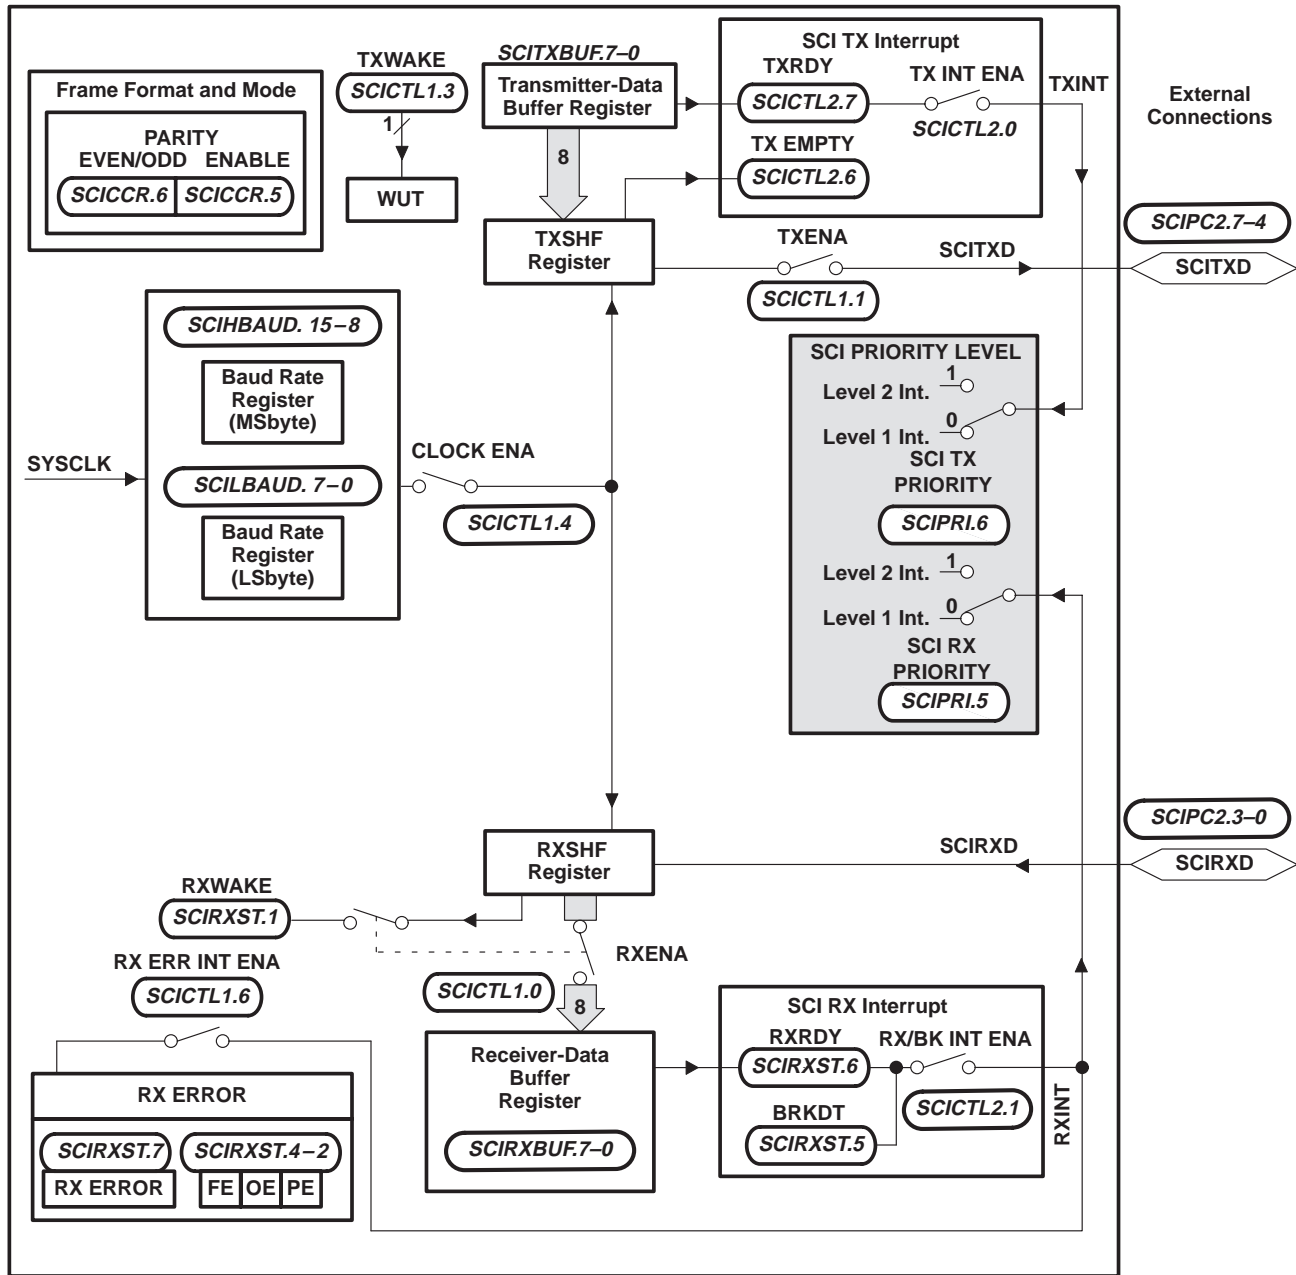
Frame Format and Mode

PARITY
EVEN/ODD ENABLE

SCICCR.6 SCICCR.5

TXWAKE
SCICTL1.3
1

WUT

SCITXBUF.7–0
Transmitter-Data Buffer Register

8

SCI TX Interrupt
TXRDY
SCICTL2.7
TX INT ENA
SCICTL2.0
TX EMPTY
SCICTL2.6

TXINT

External Connections

SCIPC2.7–4

TXSHF Register

TXENA
SCICTL1.1

SCITXD

SCITXD

SCIHBAUD. 15 – 8
Baud Rate Register (MSbyte)

SYSCLK

SCILBAUD. 7 – 0
Baud Rate Register (LSbyte)

CLOCK ENA
SCICTL1.4

SCI PRIORITY LEVEL
Level 2 Int. 1
Level 1 Int. 0
SCI TX PRIORITY
SCIPRI.6
Level 2 Int. 1
Level 1 Int. 0
SCI RX PRIORITY
SCIPRI.5

SCIPC2.3–0

RXSHF Register

SCIRXD

SCIRXD

RXWAKE
SCIRXST.1

RXENA

RX ERR INT ENA
SCICTL1.6

SCICTL1.0
8

Receiver-Data Buffer Register
SCIRXBUF.7–0

SCI RX Interrupt
RXRDY
SCIRXST.6
RX/BK INT ENA
BRKDT
SCIRXST.5
SCICTL2.1

RXINT

RX ERROR
SCIRXST.7
RX ERROR
SCIRXST.4 – 2
FE OE PE